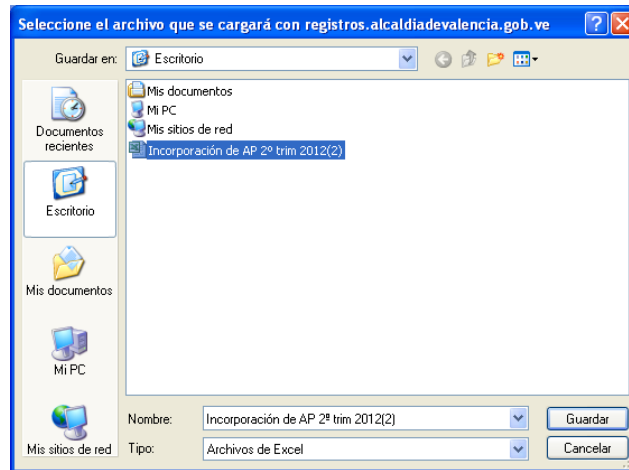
Seleccione el archivo que se cargará con registros.alcaldiadevalencia.gob.ve

Guardar en: Escritorio

Documentos recientes
Escritorio
Mis documentos
Mi PC
Mis sitios de red

Mis documentos
Mi PC
Mis sitios de red
Incorporación de AP 2º trim 2012(2)

Nombre: Incorporación de AP 2ª trim 2012(2)
Tipo: Archivos de Excel

Guardar
Cancelar